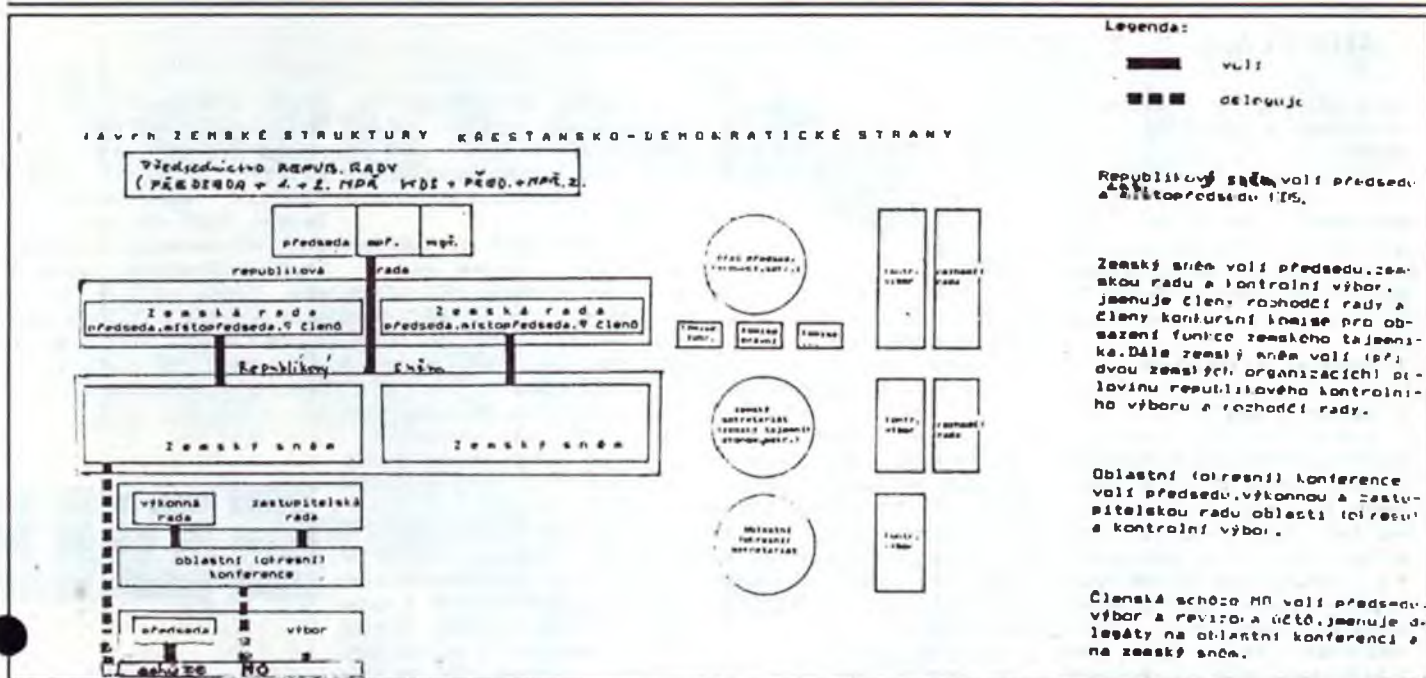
Legenda:

volí

deleguje

Návrh ZEMSKÉ STRUKTURY KŘESŤANSKO-DEMOKRATICKÉ STRANY

Předsednictvo REPUBL. RADY
(PŘEDSEDA + 1. + 2. MPŘ. KDS + PŘED. + MPŘ. Z.

předseda | mpř. | mpř.

republiková rada

Zemská rada
předseda, místopředseda, 9 členů

Zemská rada
předseda, místopředseda, 9 členů

Republikový sněm

Zemský sněm

Zemský sněm

výkonná rada | zastupitelská rada

oblastní (okresní) konference

předseda | výbor

schůze MO

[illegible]

komise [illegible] | komise právní | komise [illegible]

kontr. výbor | rozhodčí rada

zemský sekretariát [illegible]

kontr. výbor | rozhodčí rada

oblastní (okresní) sekretariát

kontr. výbor

Republikový sněm volí předsedu a místopředsedu KDS.

Zemský sněm volí předsedu, zemskou radu a kontrolní výbor, jmenuje členy rozhodčí rady a členy konkursní komise pro obsazení funkce zemského tajemníka. Dále zemský sněm volí (při dvou zemských organizacích) polovinu republikového kontrolního výboru a rozhodčí rady.

Oblastní (okresní) konference volí předsedu, výkonnou a zastupitelskou radu oblasti (okresu) a kontrolní výbor.

Členská schůze MO volí předsedu, výbor a revizora účtů, jmenuje delegáty na oblastní konferenci a na zemský sněm.